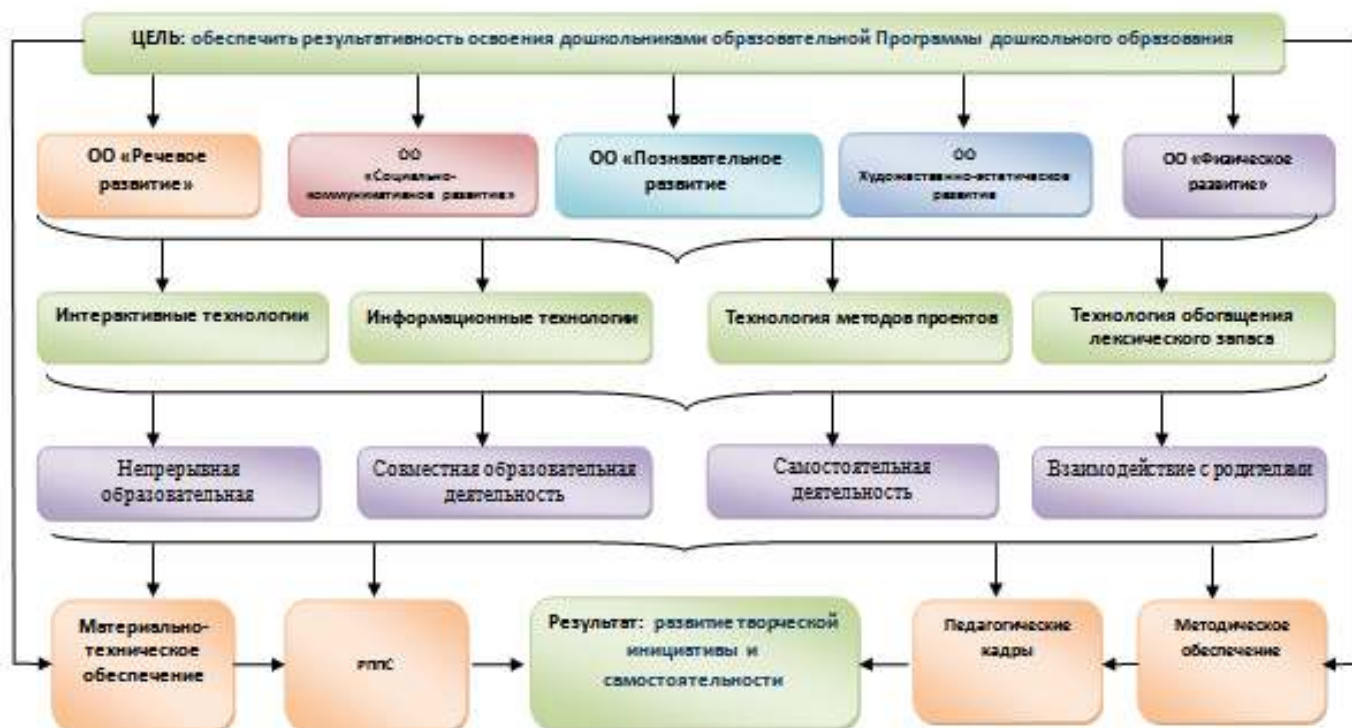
ЦЕЛЬ: обеспечить результативность освоения дошкольниками образовательной Программы дошкольного образования

ОО «Речевое развитие»

ОО «Социально-коммуникативное развитие»

ОО «Познавательное развитие»

ОО Художественно-эстетическое развитие

ОО «Физическое развитие»

Интерактивные технологии

Информационные технологии

Технология методов проектов

Технология обогащения лексического запаса

Непрерывная образовательная

Совместная образовательная деятельность

Самостоятельная деятельность

Взаимодействие с родителями

Материально-техническое обеспечение

РППС

Результат: развитие творческой инициативы и самостоятельности

Педагогические кадры

Методическое обеспечение